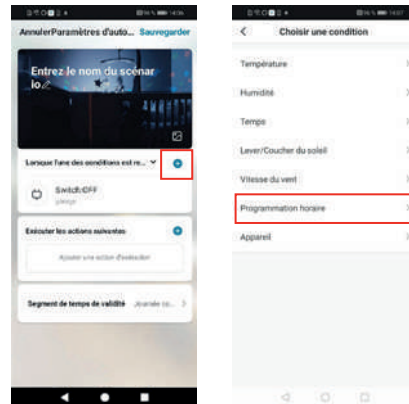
Annuler Paramètres d'auto... Sauvegarder

Entrez le nom du scénario

Lorsque l'une des conditions est re...

Switch:OFF
plongi

Exécuter les actions suivantes

Ajouter une action d'exécution

Segment de temps de validité Journée co...

Choisir une condition

Température

Humidité

Temps

Lever/Coucher du soleil

Vitesse du vent

Programmation horaire

Appareil